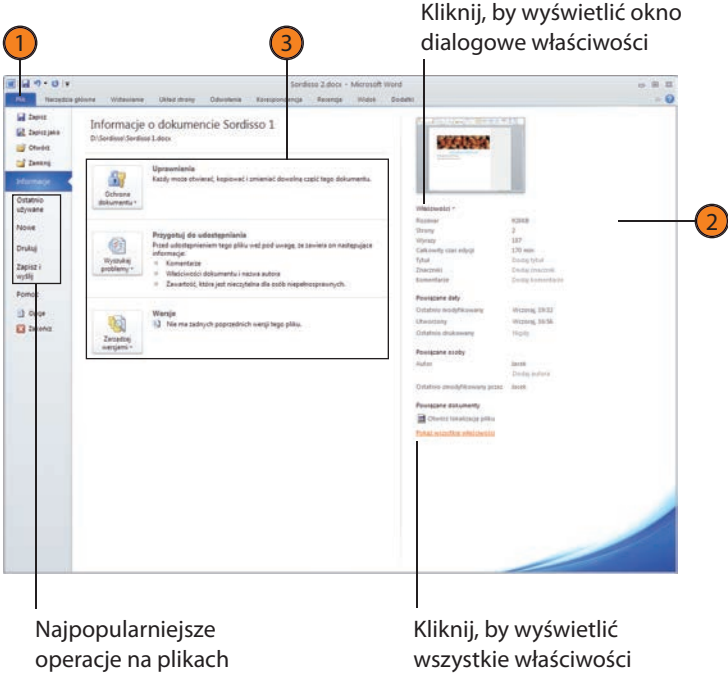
Kliknij, by wyświetlić okno dialogowe właściwości

1

3

2

Sordisso 2.docx - Microsoft Word

Plik Narzędzia główne Wstawianie Układ strony Odwołania Korespondencja Recenzja Widok Dodatki

Zapisz
Zapisz jako
Otwórz
Zamknij
Informacje
Ostatnio używane
Nowe
Drukuj
Zapisz i wyślij
Pomoc
Opcje
Zakończ

Informacje o dokumencie Sordisso 1
D:\Sordisso\Sordisso 1.docx

Uprawnienia
Każdy może otwierać, kopiować i zmieniać dowolną część tego dokumentu.
Ochrona dokumentu

Przygotuj do udostępniania
Przed udostępnieniem tego pliku weź pod uwagę, że zawiera on następujące informacje:
Komentarze
Właściwości dokumentu i nazwa autora
Zawartość, która jest nieczytelna dla osób niepełnosprawnych.
Wyszukaj problemy

Wersje
Nie ma żadnych poprzednich wersji tego pliku.
Zarządzaj wersjami

Właściwości
Rozmiar 928KB
Strony 2
Wyrazy 157
Całkowity czas edycji 170 min
Tytuł Dodaj tytuł
Znaczniki Dodaj znacznik
Komentarze Dodaj komentarze

Powiązane daty
Ostatnio modyfikowany Wczoraj, 19:32
Utworzony Wczoraj, 16:56
Ostatnio drukowany Nigdy

Powiązane osoby
Autor Jacek
Dodaj autora
Ostatnio zmodyfikowany przez Jacek

Powiązane dokumenty
Otwórz lokalizację pliku
Pokaż wszystkie właściwości

Najpopularniejsze operacje na plikach

Kliknij, by wyświetlić wszystkie właściwości